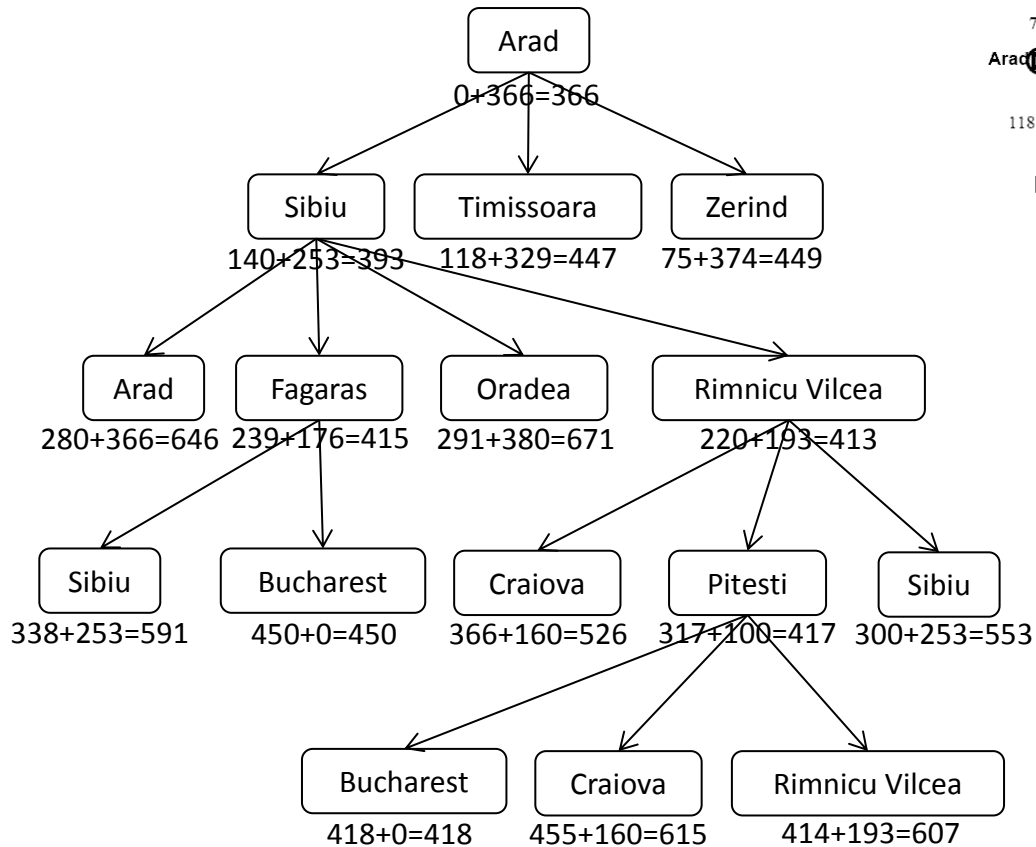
Arad
0+366=366

Sibiu
140+253=393

Timissoara
118+329=447

Zerind
75+374=449

Arad
280+366=646

Fagaras
239+176=415

Oradea
291+380=671

Rimnicu Vilcea
220+193=413

Sibiu
338+253=591

Bucharest
450+0=450

Craiova
366+160=526

Pitesti
317+100=417

Sibiu
300+253=553

Bucharest
418+0=418

Craiova
455+160=615

Rimnicu Vilcea
414+193=607

7
Arad
118